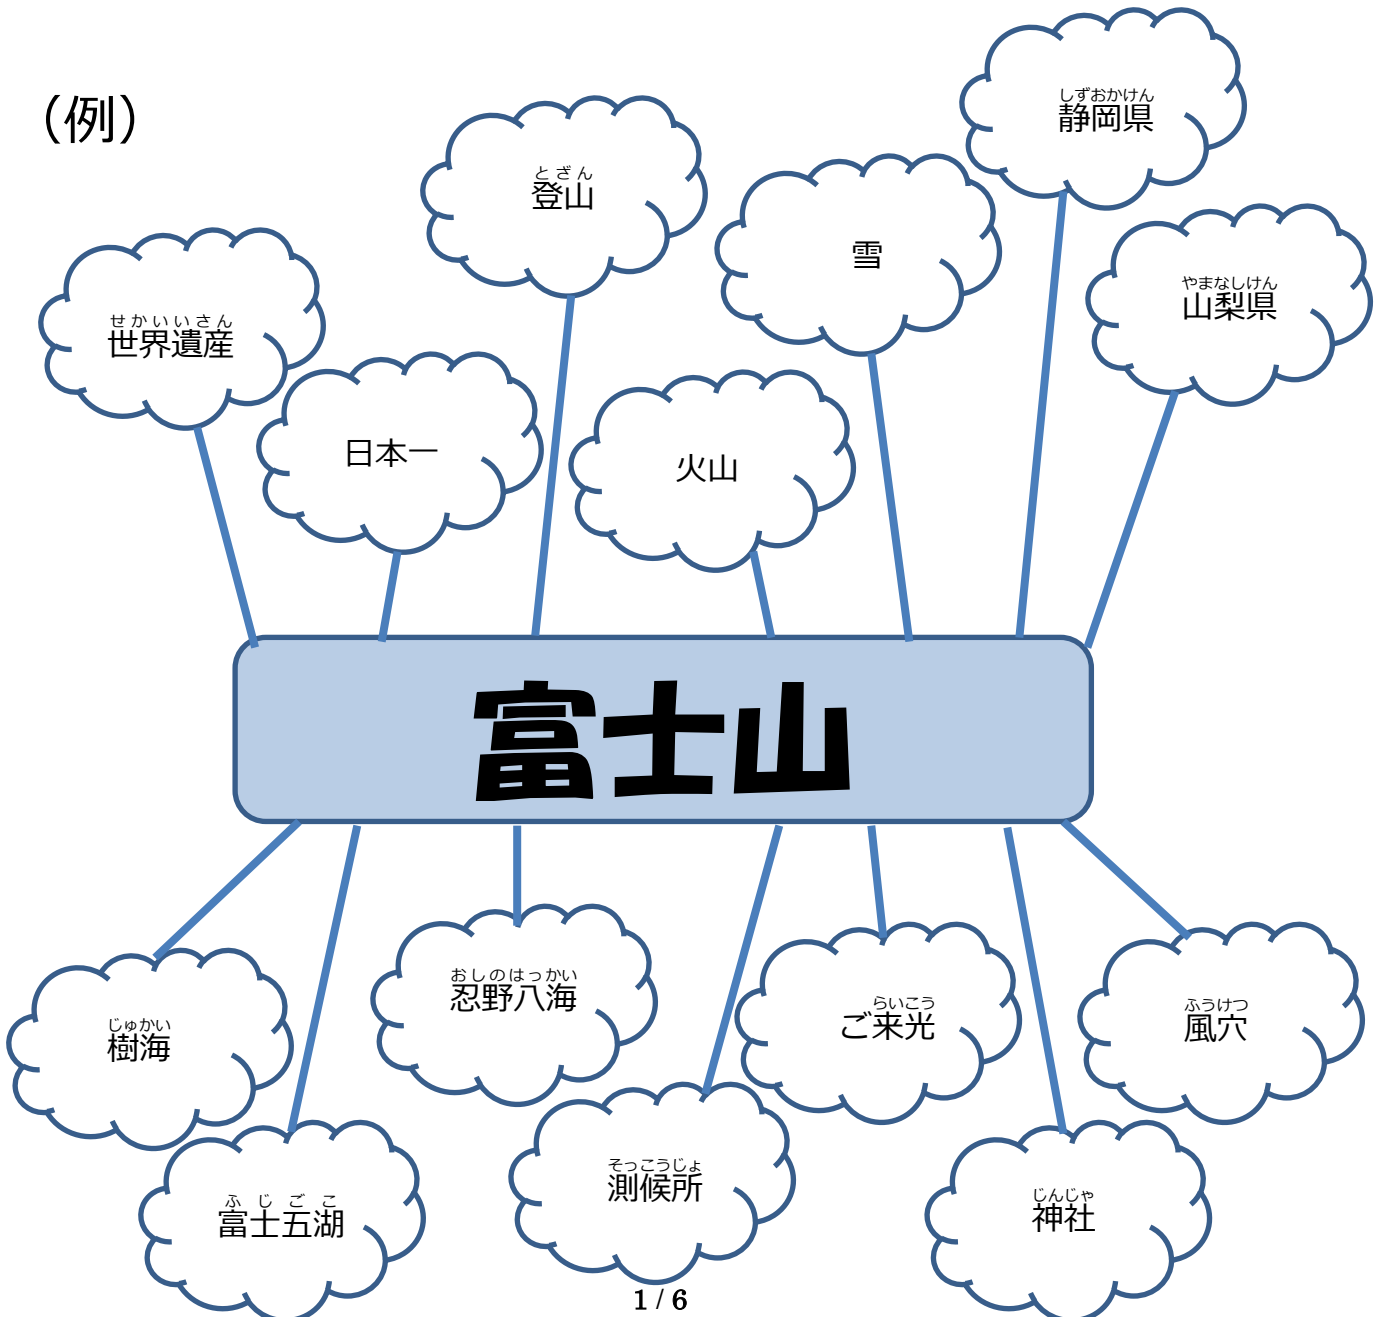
（例）

しずおかけん
静岡県

とざん
登山

雪

やまなしけん
山梨県

せかいいさん
世界遺産

日本一

火山

富士山

じゅかい
樹海

おしのはっかい
忍野八海

らいこう
ご来光

ふうけつ
風穴

ふじごこ
富士五湖

そっこうじょ
測候所

じんじゃ
神社

1 / 6